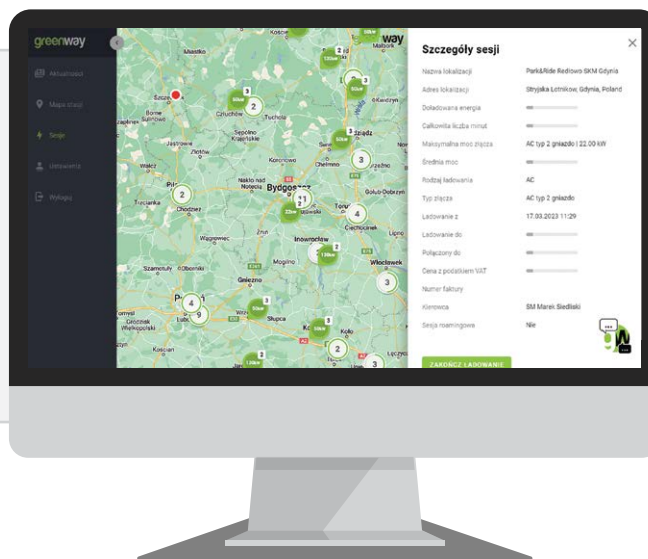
greenway

Aktualności
Mapa stacji
Sesje
Ustawienia
Wyloguj

way

Szczegóły sesji

| | |
|---|---|
| Nazwa lokalizacji | Park&Ride Redłowo SKM Gdynia |
| Adres lokalizacji | Stryjska Lotników, Gdynia, Poland |
| Doładowana energia | — |
| Całkowita liczba minut | — |
| Maksymalna moc złącza | AC typ 2 gniazdo \| 22.00 kW |
| Średnia moc | — |
| Rodzaj ładowania | AC |
| Typ złącza | AC typ 2 gniazdo |
| Ładowanie z | 17.03.2023 11:29 |
| Ładowanie do | — |
| Połączony do | — |
| Cena z podatkiem VAT | — |
| Numer faktury | |
| Kierowca | SM Marek Siedlski |
| Sesja roamingowa | Nie |

ZAKOŃCZ ŁADOWANIE

Bydgoszcz
Toruń
Inowrocław
Włocławek
Gniezno
Chojnice
Tuchola
Grudziądz
Chełmno
Nakło nad Notecią
Szamotuły
Oborniki
Wągrowiec
Słupca
Konin
Koło
Wałcz
Trzcianka
Chodzież
Człuchów
Sępólno Krajeńskie
Złotów
Golub-Dobrzyń
Świecie
Koronowo
Mogilno
Grodzisk Wielkopolski
Kościan
Malbork
Kwidzyn